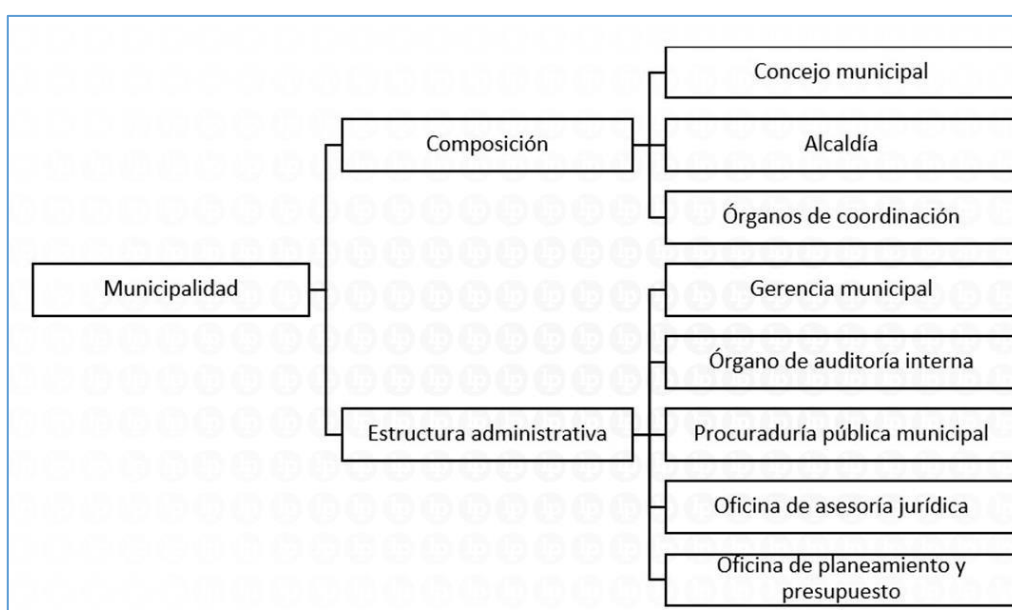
Municipalidad

Composición

Concejo municipal

Alcaldía

Órganos de coordinación

Estructura administrativa

Gerencia municipal

Órgano de auditoría interna

Procuraduría pública municipal

Oficina de asesoría jurídica

Oficina de planeamiento y presupuesto